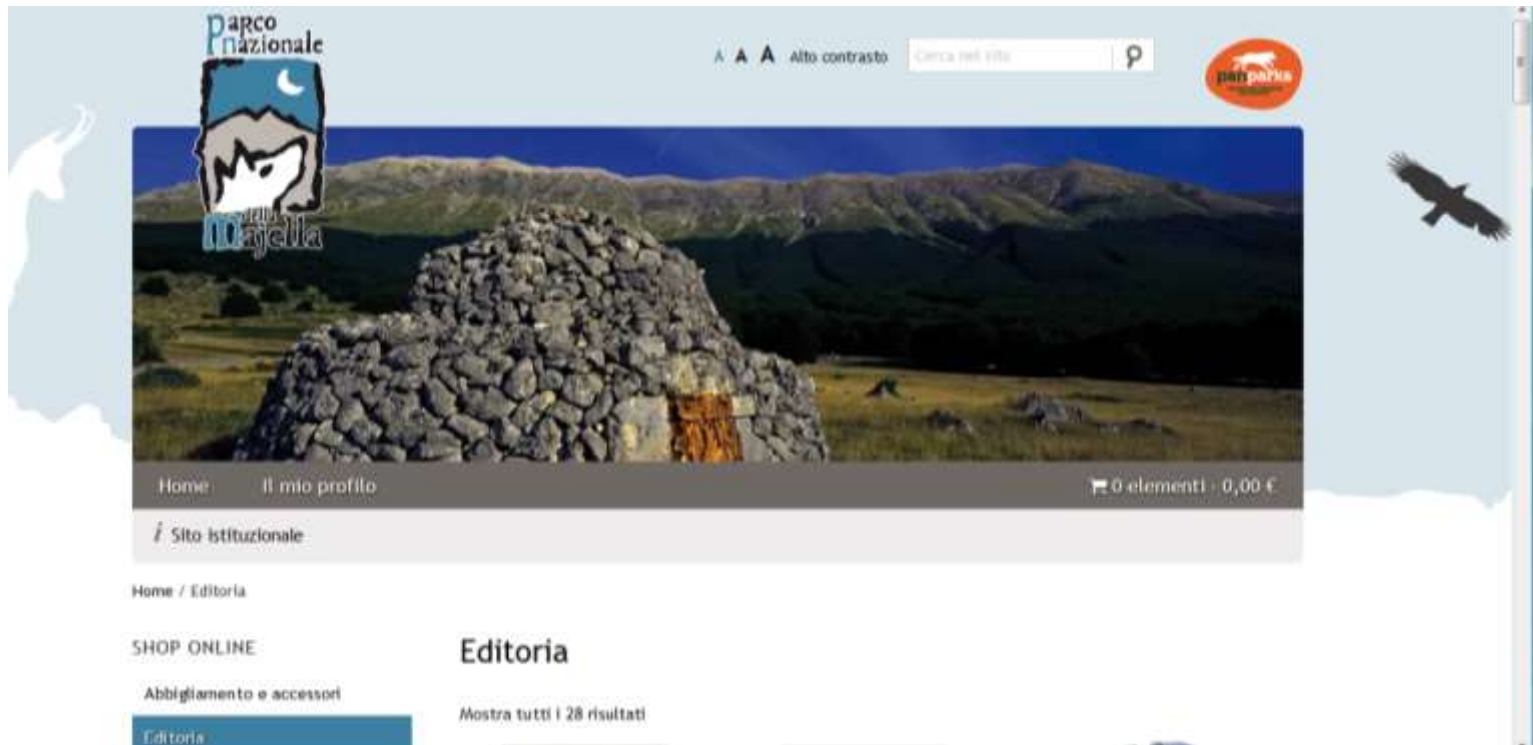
Parco Nazionale della Majella

A A A Alto contrasto

Cerca nel sito

panparks

Home Il mio profilo

0 elementi - 0,00 €

i Sito istituzionale

Home / Editoria

SHOP ONLINE

Abbigliamento e accessori

Editoria

Editoria

Mostra tutti i 28 risultati